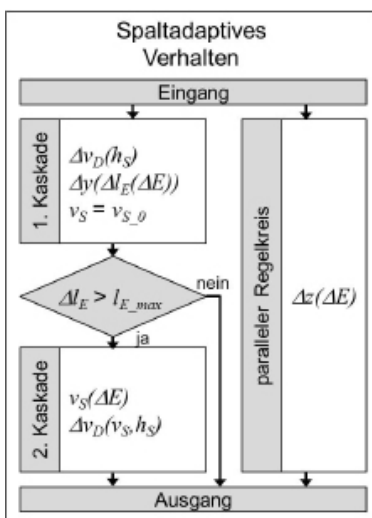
Spaltadaptives Verhalten

Eingang

1. Kaskade

$\Delta v_D(h_S)$
$\Delta y(\Delta l_E(\Delta E))$
$v_S = v_{S\_0}$

$\Delta l_E > l_{E\_max}$

nein

ja

2. Kaskade

$v_S(\Delta E)$
$\Delta v_D(v_S, h_S)$

paralleler Regelkreis

$\Delta z(\Delta E)$

Ausgang